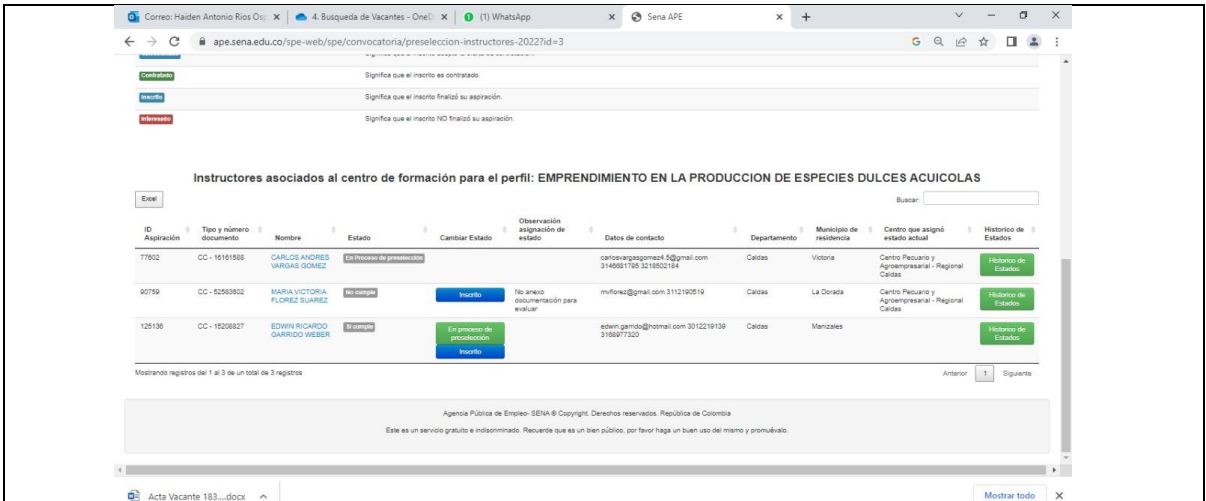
Correo: Haiden Antonio Rios Osp × | 4. Busqueda de Vacantes - OneD × | (1) WhatsApp × | Sena APE × +

ape.sena.edu.co/spe-web/spe/convocatoria/preseleccion-instructores-2022?id=3

Contratado Significa que el inscrito es contratado.

Inscrito Significa que el inscrito finalizó su aspiración.

Interesado Significa que el inscrito NO finalizó su aspiración.

Instructores asociados al centro de formación para el perfil: EMPRENDIMIENTO EN LA PRODUCCION DE ESPECIES DULCES ACUICOLAS

Excel

Buscar:

| ID Aspiración | Tipo y número documento | Nombre | Estado | Cambiar Estado | Observación asignación de estado | Datos de contacto | Departamento | Municipio de residencia | Centro que asignó estado actual | Historico de Estados |
|---|---|---|---|---|---|---|---|---|---|---|
| 77602 | CC - 16161588 | CARLOS ANDRES VARGAS GOMEZ | En Proceso de preseleccion | | | carlosvargasgomez4.5@gmail.com 3146681795 3218502184 | Caldas | Victoria | Centro Pecuario y Agroempresarial - Regional Caldas | Historico de Estados |
| 90759 | CC - 52583602 | MARIA VICTORIA FLOREZ SUAREZ | No cumple | Inscrito | No anexo documentación para evaluar | mvflorez@gmail.com 3112190519 | Caldas | La Dorada | Centro Pecuario y Agroempresarial - Regional Caldas | Historico de Estados |
| 125136 | CC - 15208827 | EDWIN RICARDO GARRIDO WEBER | Si cumple | En proceso de preselección Inscrito | | edwin.garrido@hotmail.com 3012219139 3168977320 | Caldas | Manizales | | Historico de Estados |

Mostrando registros del 1 al 3 de un total de 3 registros

Anterior 1 Siguiente

Agencia Pública de Empleo- SENA ® Copyright. Derechos reservados. República de Colombia

Este es un servicio gratuito e indiscriminado. Recuerde que es un bien público, por favor haga un buen uso del mismo y promuévalo.

Acta Vacante 183....docx ^

Mostrar todo ×